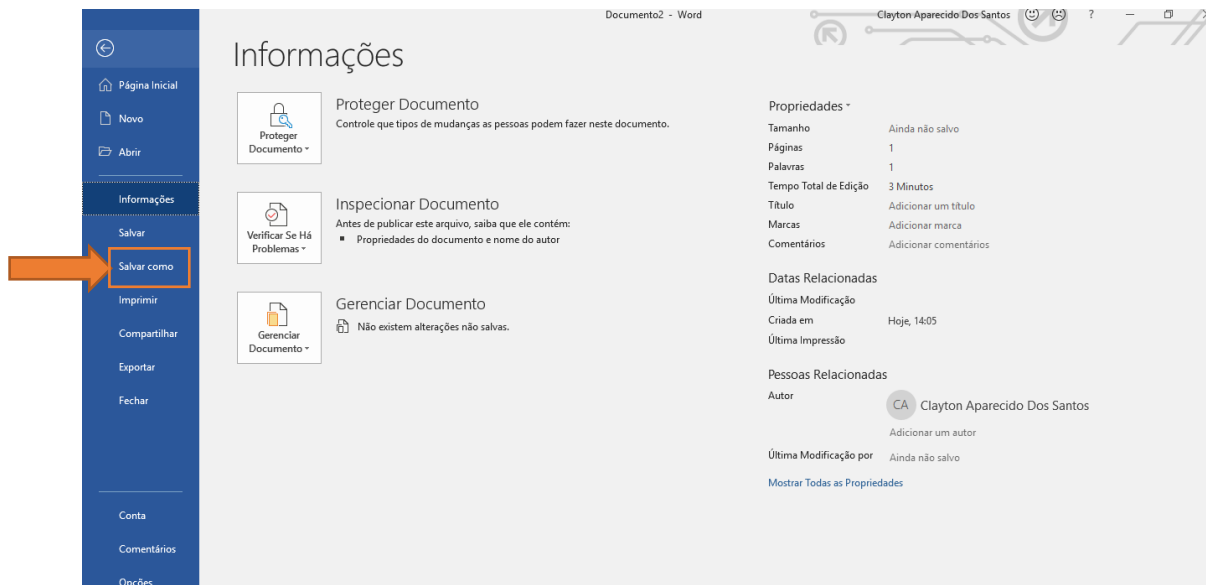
Documento2 - Word

Clayton Aparecido Dos Santos ?

Página Inicial

Novo

Abrir

Informações

Salvar

Salvar como

Imprimir

Compartilhar

Exportar

Fechar

Conta

Comentários

Opções

Informações

Proteger Documento

Proteger Documento

Controle que tipos de mudanças as pessoas podem fazer neste documento.

Verificar Se Há Problemas

Inspecionar Documento

Antes de publicar este arquivo, saiba que ele contém:

- Propriedades do documento e nome do autor

Gerenciar Documento

Gerenciar Documento

Não existem alterações não salvas.

Propriedades

| | |
|---|---|
| Tamanho | Ainda não salvo |
| Páginas | 1 |
| Palavras | 1 |
| Tempo Total de Edição | 3 Minutos |
| Título | Adicionar um título |
| Marcas | Adicionar marca |
| Comentários | Adicionar comentários |

Datas Relacionadas

| | |
|---|---|
| Última Modificação | |
| Criada em | Hoje, 14:05 |
| Última Impressão | |

Pessoas Relacionadas

Autor

CA Clayton Aparecido Dos Santos

Adicionar um autor

Última Modificação por Ainda não salvo

Mostrar Todas as Propriedades